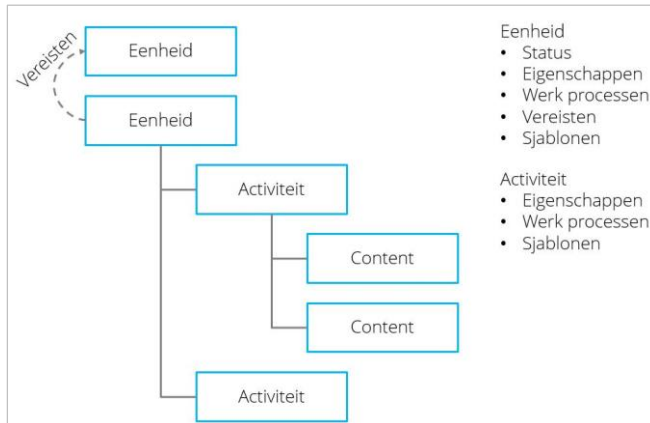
Vereisten

Eenheid

Eenheid

Activiteit

Content

Content

Activiteit

Eenheid
• Status
• Eigenschappen
• Werk processen
• Vereisten
• Sjablonen

Activiteit
• Eigenschappen
• Werk processen
• Sjablonen